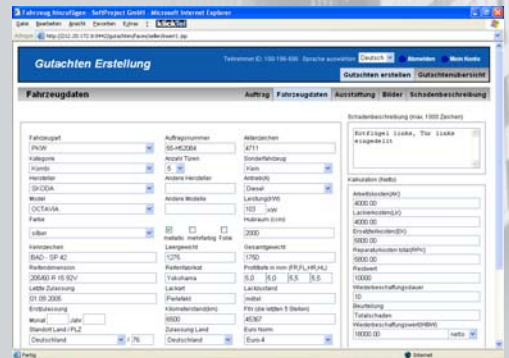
Fahrzeug hinzufügen - SoftProject GmbH - Microsoft Internet Explorer

Datei Bearbeiten Ansicht Favoriten Extras ?

Adresse http://212.20.172.9:8442/gutachten/faces/seller/insert.jsp

Gutachten Erstellung

Teilnehmer ID: 100-156-666 Sprache auswählen Deutsch Abmelden Mein Konto

Gutachten erstellen Gutachtenübersicht

Fahrzeugdaten

Auftrag Fahrzeugdaten Ausstattung Bilder Schadenbeschreibung

| | | |
|---|---|---|
| Fahrzeugart | Auftragsnummer | Aktenzeichen |
| PKW | 66-H62004 | 4711 |
| Kategorie | Anzahl Türen | Sonderfahrzeug |
| Kombi | 5 | Kein |
| Hersteller | Andere Hersteller | Antrieb(A) |
| SKODA | | Diesel |
| Modell | Andere Modelle | Leistung(kW) |
| OCTAVIA | | 103 kW |
| Farbe | | Hubraum (ccm) |
| silber | metallic mehrfarbig Folie | 2000 |
| Kennzeichen | Laufleistung | Gesamtgewicht |
| BAD - SP 42 | 1275 | 1750 |
| Reifendimension | Reifenfabrikat | Profiltiefe in mm (FR,FL,HR,HL) |
| 205/60 R 15 92V | Yokohama | 5,0 5,0 5,5 5,5 |
| Letzte Zulassung | Lackart | Lackzustand |
| 01.09.2005 | Perleffekt | mittel |
| Erstzulassung | Kilometerstand(km) | Fin (die letzten 5 Stellen) |
| Monat / Jahr | 5500 | 4530 |
| Standort Land / PLZ | Zulassung Land | Euro Norm |
| Deutschland / 76 | Deutschland | Euro 4 |

Schadenbeschreibung (max. 1000 Zeichen)

Kotflügel links, Tür links eingedellt

Kalkulation (Netto)

Arbeitskosten(AK)
4000.00
Lackierkosten(LK)
4000.00
Ersatzteilkosten(EK)
5800.00
Reparaturkosten total(RK)
5800.00
Restwert
10000
Wiederbeschaffungsdauer
10
Beurteilung
Totalschaden
Wiederbeschaffungswert(WBW)
18000.00 netto

Fertig Internet